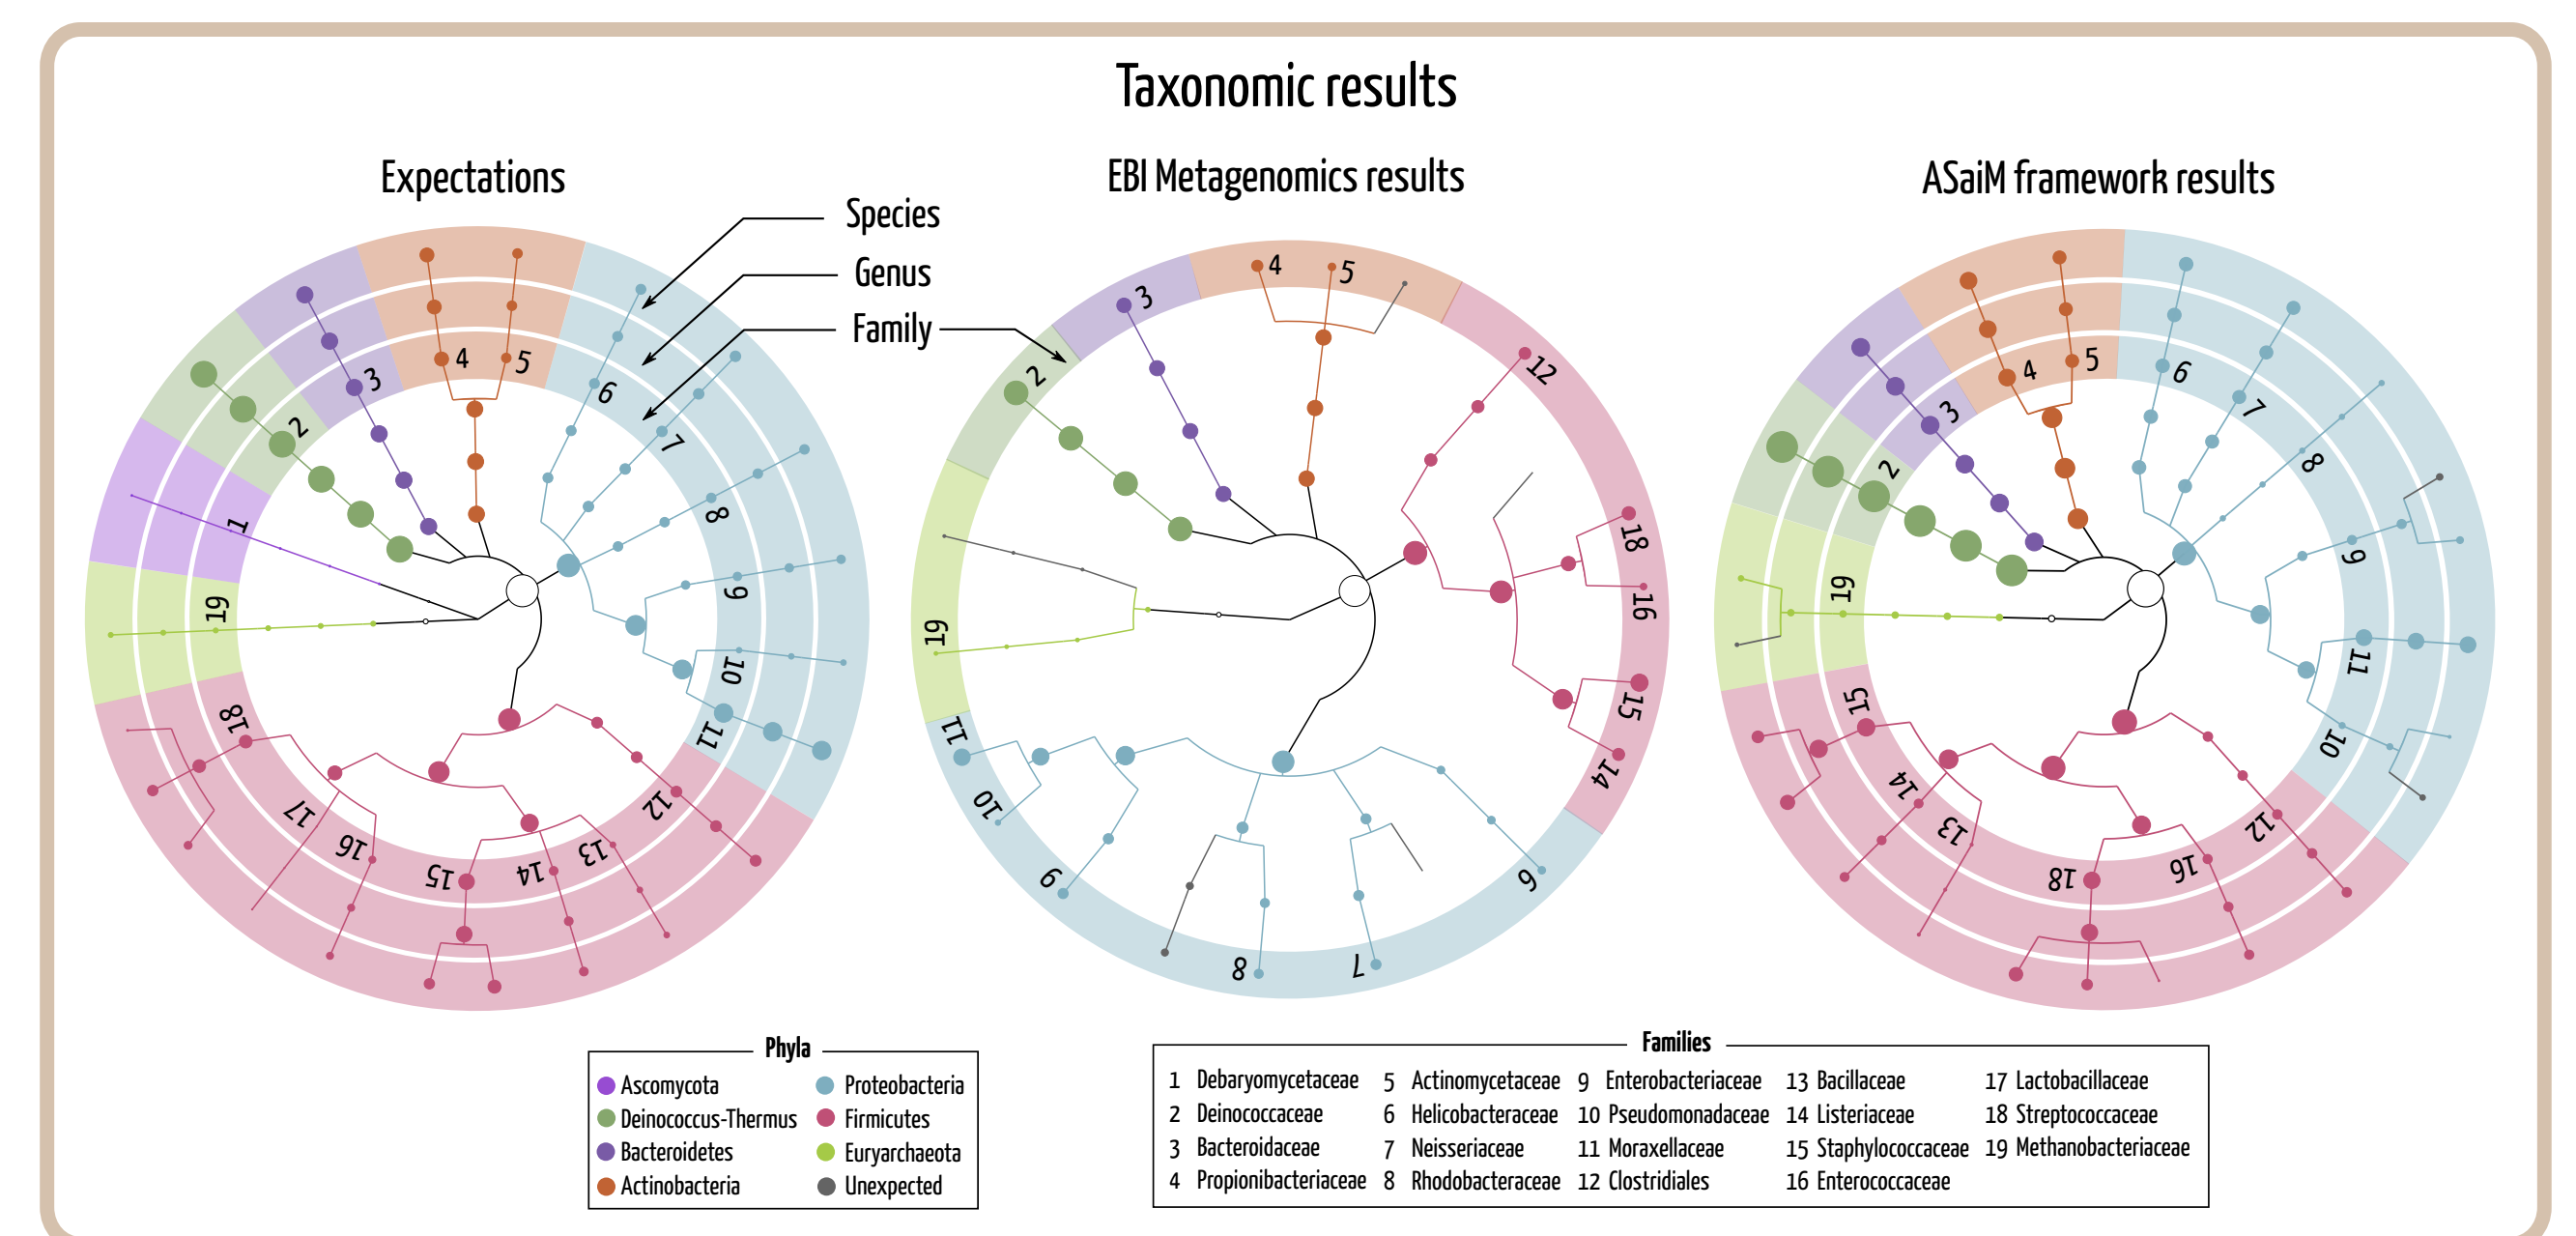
Taxonomic results

Expectations

Species
Genus
Family

1
2
3
4
5
6
7
8
9
10
11
12
13
14
15
16
17
18
19

EBI Metagenomics results

2
3
4
5
12
18
16
15
14
9
7
8
9
10
11
19

ASaiM framework results

2
3
4
5
6
7
8
9
11
10
12
16
18
13
14
15
19

Phyla
Ascomycota
Deinococcus-Thermus
Bacteroidetes
Actinobacteria
Proteobacteria
Firmicutes
Euryarchaeota
Unexpected

Families
1 Debaryomycetaceae
2 Deinococcaceae
3 Bacteroidaceae
4 Propionibacteriaceae
5 Actinomycetaceae
6 Helicobacteraceae
7 Neisseriaceae
8 Rhodobacteraceae
9 Enterobacteriaceae
10 Pseudomonadaceae
11 Moraxellaceae
12 Clostridiales
13 Bacillaceae
14 Listeriaceae
15 Staphylococcaceae
16 Enterococcaceae
17 Lactobacillaceae
18 Streptococcaceae
19 Methanobacteriaceae